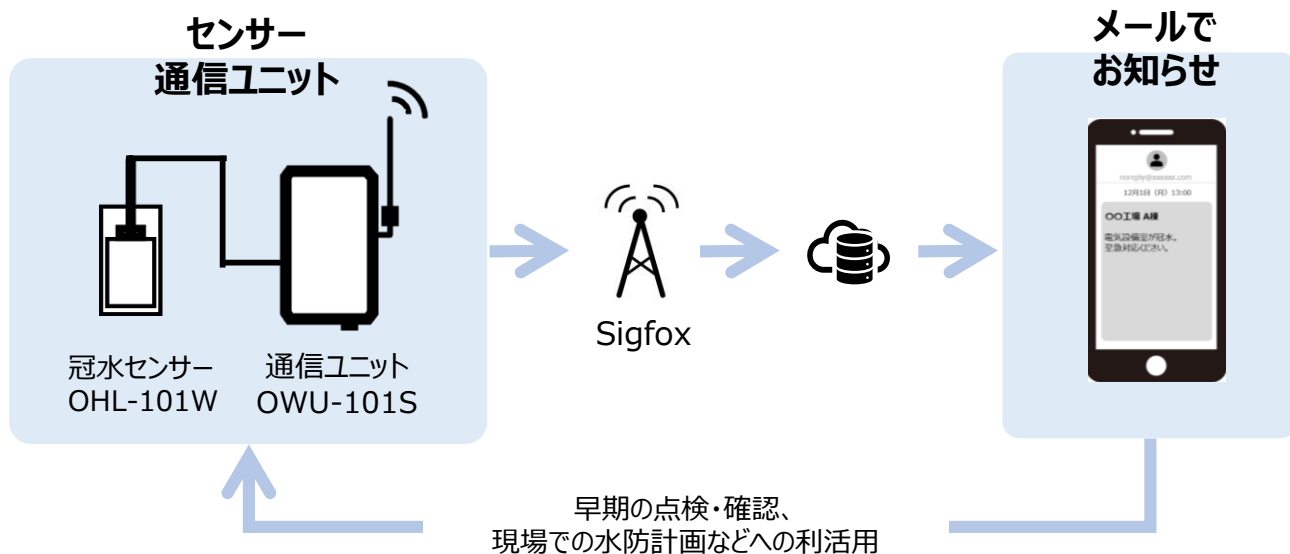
センサー
通信ユニット

冠水センサー
OHL-101W

通信ユニット
OWU-101S

Sigfox

メールで
お知らせ

noreply@xxxxxx.com

12月1日（月）13:00

〇〇工場 A棟

電気設備室が冠水。
至急対応ください。

早期の点検・確認、
現場での水防計画などへの利活用